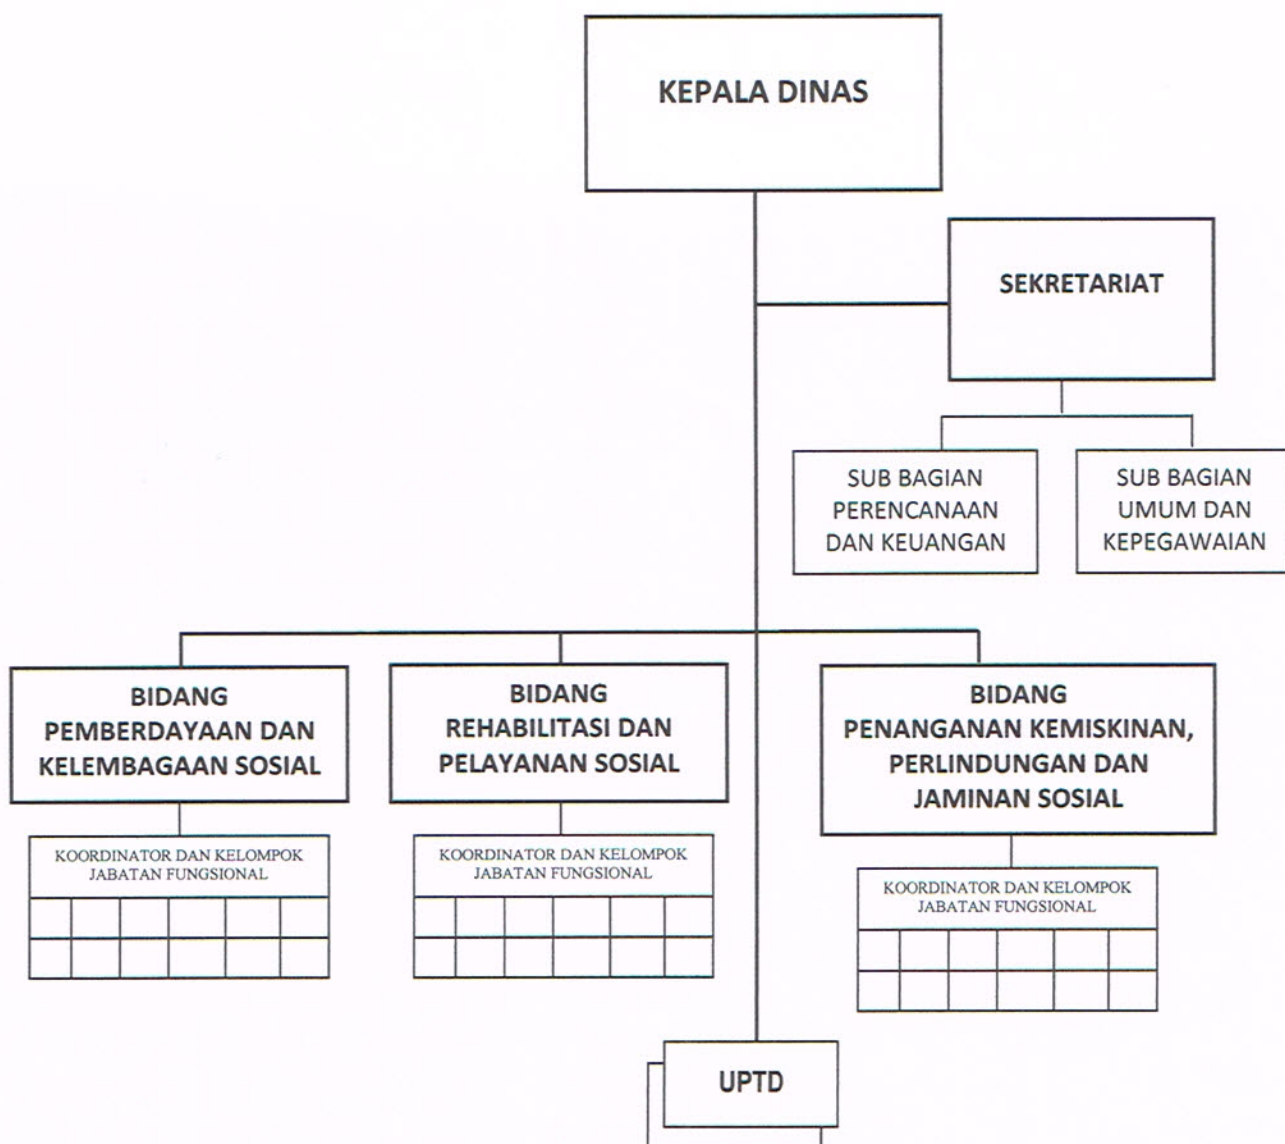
KEPALA DINAS

SEKRETARIAT

SUB BAGIAN PERENCANAAN DAN KEUANGAN

SUB BAGIAN UMUM DAN KEPEGAWAIAN

BIDANG PEMBERDAYAAN DAN KELEMBAGAAN SOSIAL

KOORDINATOR DAN KELOMPOK JABATAN FUNGSIONAL

BIDANG REHABILITASI DAN PELAYANAN SOSIAL

KOORDINATOR DAN KELOMPOK JABATAN FUNGSIONAL

BIDANG PENANGANAN KEMISKINAN, PERLINDUNGAN DAN JAMINAN SOSIAL

KOORDINATOR DAN KELOMPOK JABATAN FUNGSIONAL

UPTD